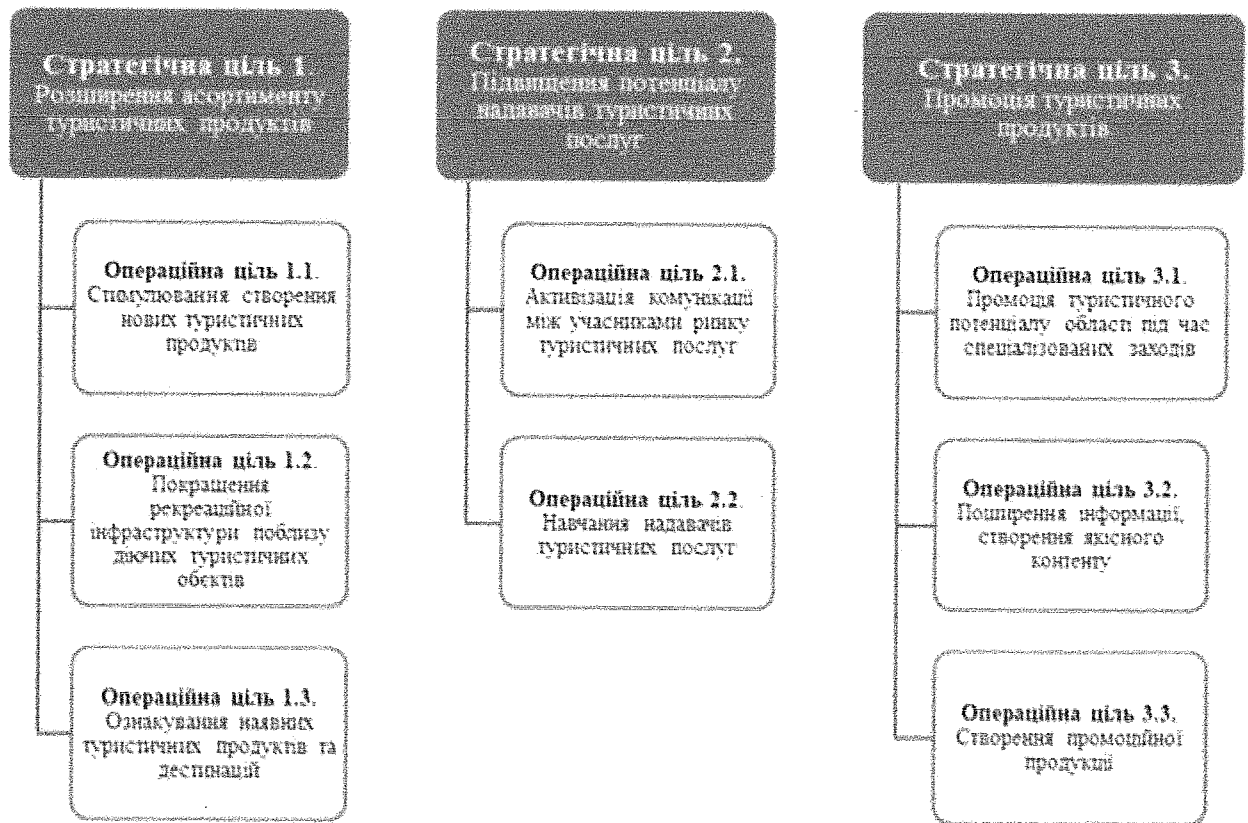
Стратегічна ціль 1. Розширення асортименту туристичних продуктів

Операційна ціль 1.1. Стимулювання створення нових туристичних продуктів

Операційна ціль 1.2. Покращення рекреаційної інфраструктури поблизу діючих туристичних об'єктів

Операційна ціль 1.3. Ознакування наявних туристичних продуктів та дестинацій

Стратегічна ціль 2. Підвищення потенціалу надавачів туристичних послуг

Операційна ціль 2.1. Активізація комунікації між учасниками ринку туристичних послуг

Операційна ціль 2.2. Навчання надавачів туристичних послуг

Стратегічна ціль 3. Промоція туристичних продуктів

Операційна ціль 3.1. Промоція туристичного потенціалу області під час спеціалізованих заходів

Операційна ціль 3.2. Поширення інформації, створення якісного контенту

Операційна ціль 3.3. Створення промоційної продукції